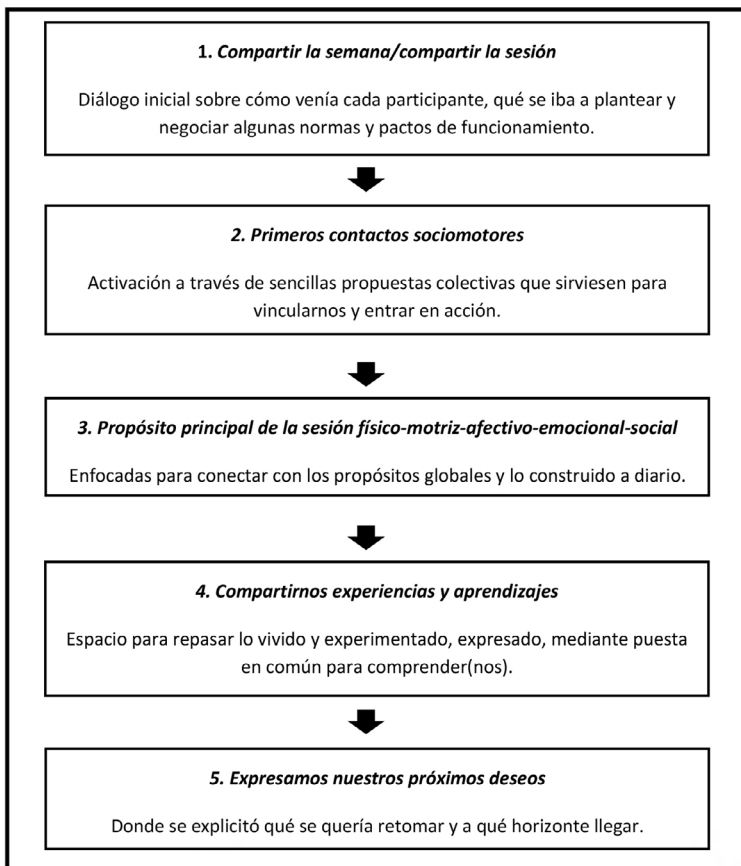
1. Compartir la semana/compartir la sesión

Diálogo inicial sobre cómo venía cada participante, qué se iba a plantear y negociar algunas normas y pactos de funcionamiento.

2. Primeros contactos sociomotores

Activación a través de sencillas propuestas colectivas que sirviesen para vincularnos y entrar en acción.

3. Propósito principal de la sesión físico-motriz-afectivo-emocional-social

Enfocadas para conectar con los propósitos globales y lo construido a diario.

4. Compartirnos experiencias y aprendizajes

Espacio para repasar lo vivido y experimentado, expresado, mediante puesta en común para comprender(nos).

5. Expresamos nuestros próximos deseos

Donde se explicitó qué se quería retomar y a qué horizonte llegar.